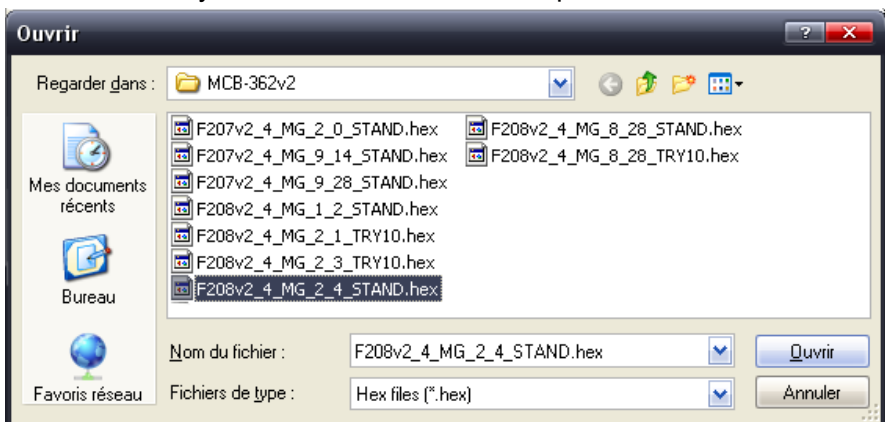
Ouvrir

Regarder dans : MCB-362v2

Mes documents récents

Bureau

Favoris réseau

F207v2_4_MG_2_0_STAND.hex
F207v2_4_MG_9_14_STAND.hex
F207v2_4_MG_9_28_STAND.hex
F208v2_4_MG_1_2_STAND.hex
F208v2_4_MG_2_1_TRY10.hex
F208v2_4_MG_2_3_TRY10.hex
F208v2_4_MG_2_4_STAND.hex
F208v2_4_MG_8_28_STAND.hex
F208v2_4_MG_8_28_TRY10.hex

Nom du fichier : F208v2_4_MG_2_4_STAND.hex

Fichiers de type : Hex files (*.hex)

Ouvrir

Annuler